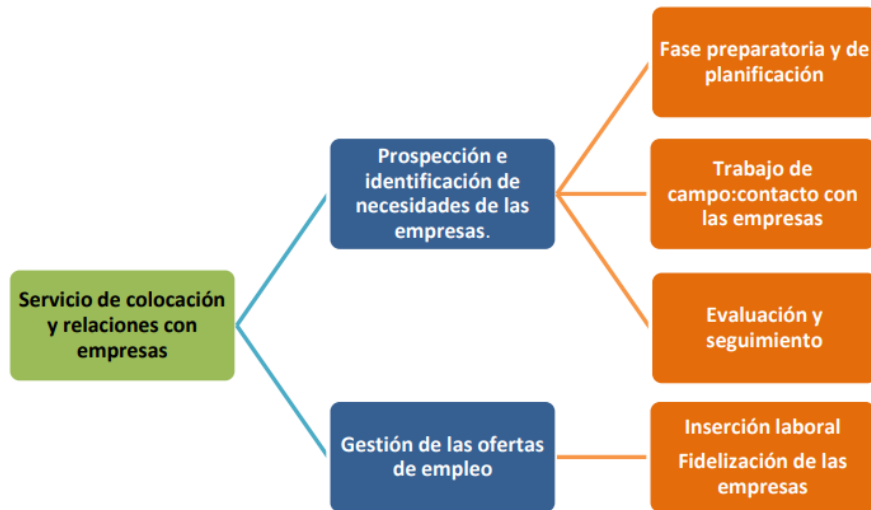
Servicio de colocación y relaciones con empresas

Prospección e identificación de necesidades de las empresas.

Fase preparatoria y de planificación

Trabajo de campo:contacto con las empresas

Evaluación y seguimiento

Gestión de las ofertas de empleo

Inserción laboral

Fidelización de las empresas